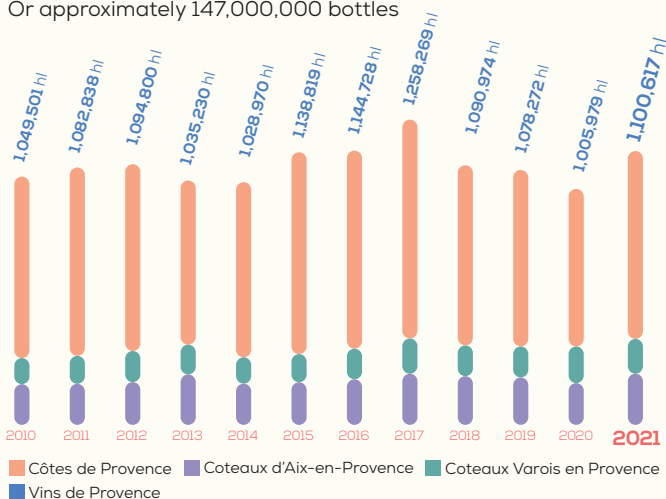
Or approximately 147,000,000 bottles

1,049,501 hl
1,082,838 hl
1,094,800 hl
1,035,230 hl
1,028,970 hl
1,138,819 hl
1,144,728 hl
1,258,269 hl
1,090,974 hl
1,078,272 hl
1,005,979 hl
1,100,617 hl

2010 2011 2012 2013 2014 2015 2016 2017 2018 2019 2020 2021

Côtes de Provence
Coteaux d'Aix-en-Provence
Coteaux Varois en Provence
Vins de Provence